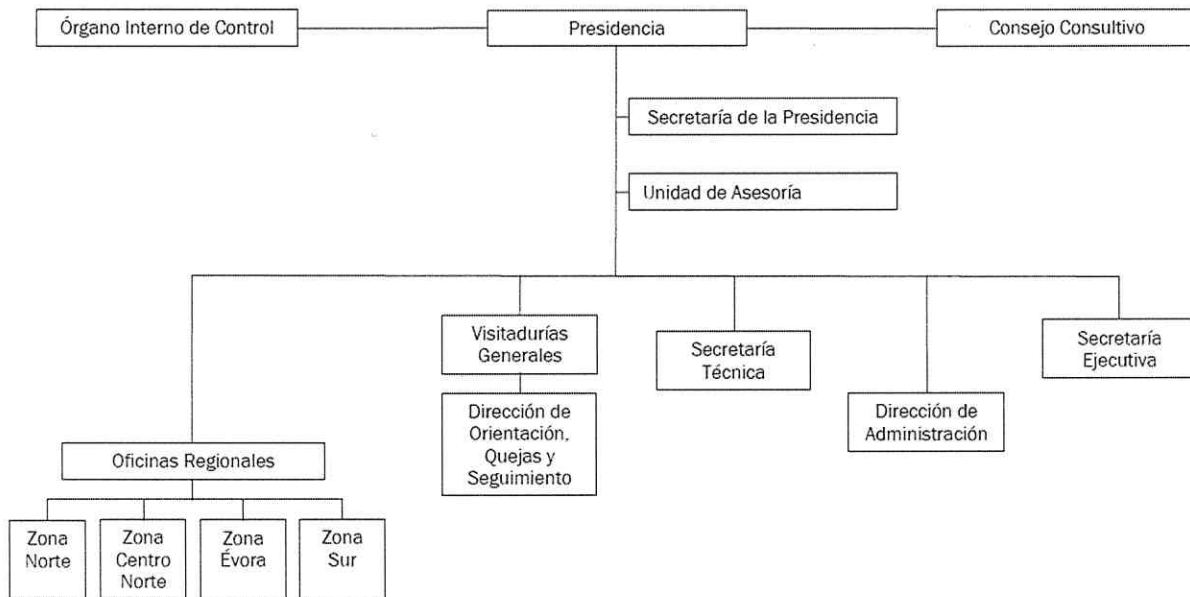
Órgano Interno de Control

Presidencia

Consejo Consultivo

Secretaría de la Presidencia

Unidad de Asesoría

Visitadurías Generales

Dirección de Orientación, Quejas y Seguimiento

Secretaría Técnica

Dirección de Administración

Secretaría Ejecutiva

Oficinas Regionales

Zona Norte

Zona Centro Norte

Zona Évora

Zona Sur